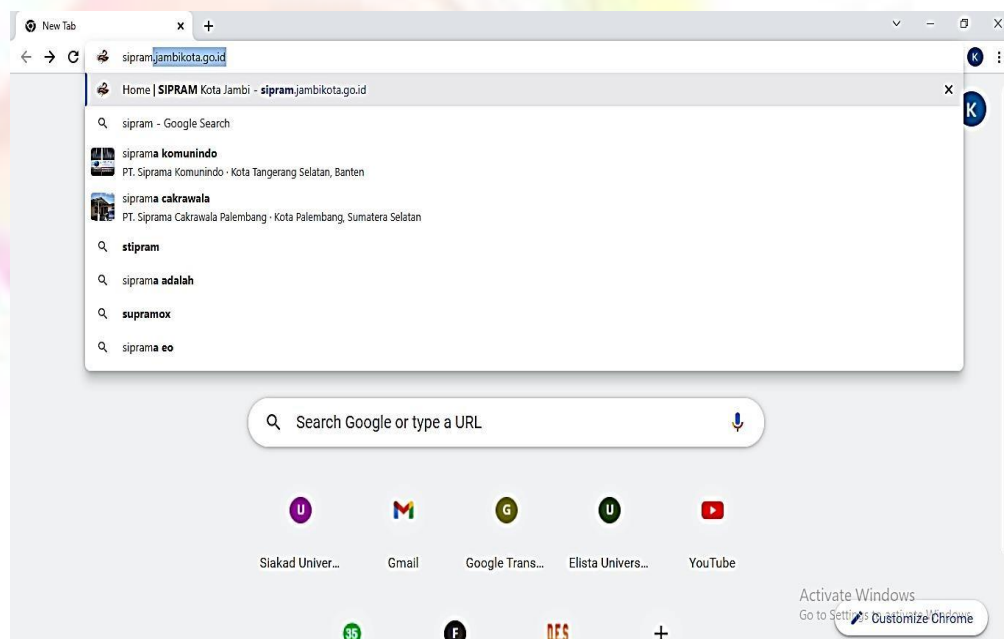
New Tab

sipram.jambikota.go.id

Home | SIPRAM Kota Jambi - sipram.jambikota.go.id

sipram - Google Search

siprama komunindo
PT. Siprama Komunindo · Kota Tangerang Selatan, Banten

siprama cakrawala
PT. Siprama Cakrawala Palembang · Kota Palembang, Sumatera Selatan

stipram

siprama adalah

supramox

siprama eo

Search Google or type a URL

U
Siakad Univer...

M
Gmail

G
Google Trans...

U
Elista Univers...

YouTube

35

F

DES

+

Activate Windows
Go to Settings to activate Windows.

Customize Chrome